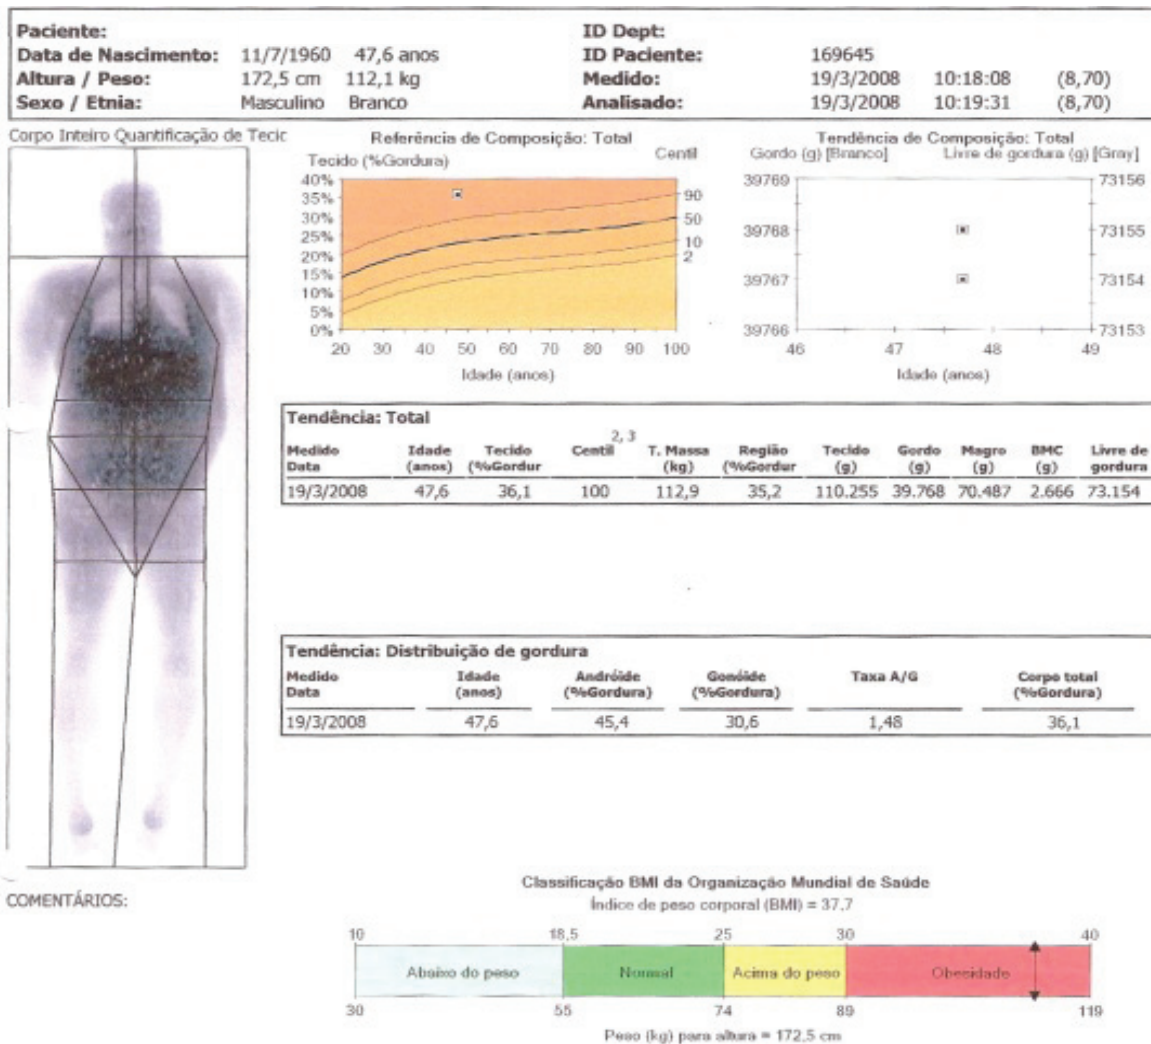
Paciente:
Data de Nascimento: 11/7/1960 47,6 anos
Altura / Peso: 172,5 cm 112,1 kg
Sexo / Etnia: Masculino Branco

ID Dept:
ID Paciente: 169645
Medido: 19/3/2008 10:18:08 (8,70)
Analisado: 19/3/2008 10:19:31 (8,70)

Corpo Inteiro Quantificação de Tecic

Referência de Composição: Total
Tecido (%Gordura) Centil
40%
35%
30%
25%
20%
15%
10%
5%
0%
90
50
10
2
20 30 40 50 60 70 80 90 100
Idade (anos)

Tendência de Composição: Total
Gordo (g) [Branco] Livre de gordura (g) [Gray]
39769
39768
39767
39766
73156
73155
73154
73153
46 47 48 49
Idade (anos)

Tendência: Total

| Medido Data | Idade (anos) | Tecido (%Gordur | 2, 3 Centil | T. Massa (kg) | Região (%Gordur | Tecido (g) | Gordo (g) | Magro (g) | BMC (g) | Livre de gordura |
|---|---|---|---|---|---|---|---|---|---|---|
| 19/3/2008 | 47,6 | 36,1 | 100 | 112,9 | 35,2 | 110.255 | 39.768 | 70.487 | 2.666 | 73.154 |

Tendência: Distribuição de gordura

| Medido Data | Idade (anos) | Andróide (%Gordura) | Genóide (%Gordura) | Taxa A/G | Corpo total (%Gordura) |
|---|---|---|---|---|---|
| 19/3/2008 | 47,6 | 45,4 | 30,6 | 1,48 | 36,1 |

COMENTÁRIOS:

Classificação BMI da Organização Mundial de Saúde
Índice de peso corporal (BMI) = 37.7
10 18,5 25 30 40
Abaixo do peso Normal Acima do peso Obesidade
30 55 74 89 119
Peso (kg) para altura = 172,5 cm